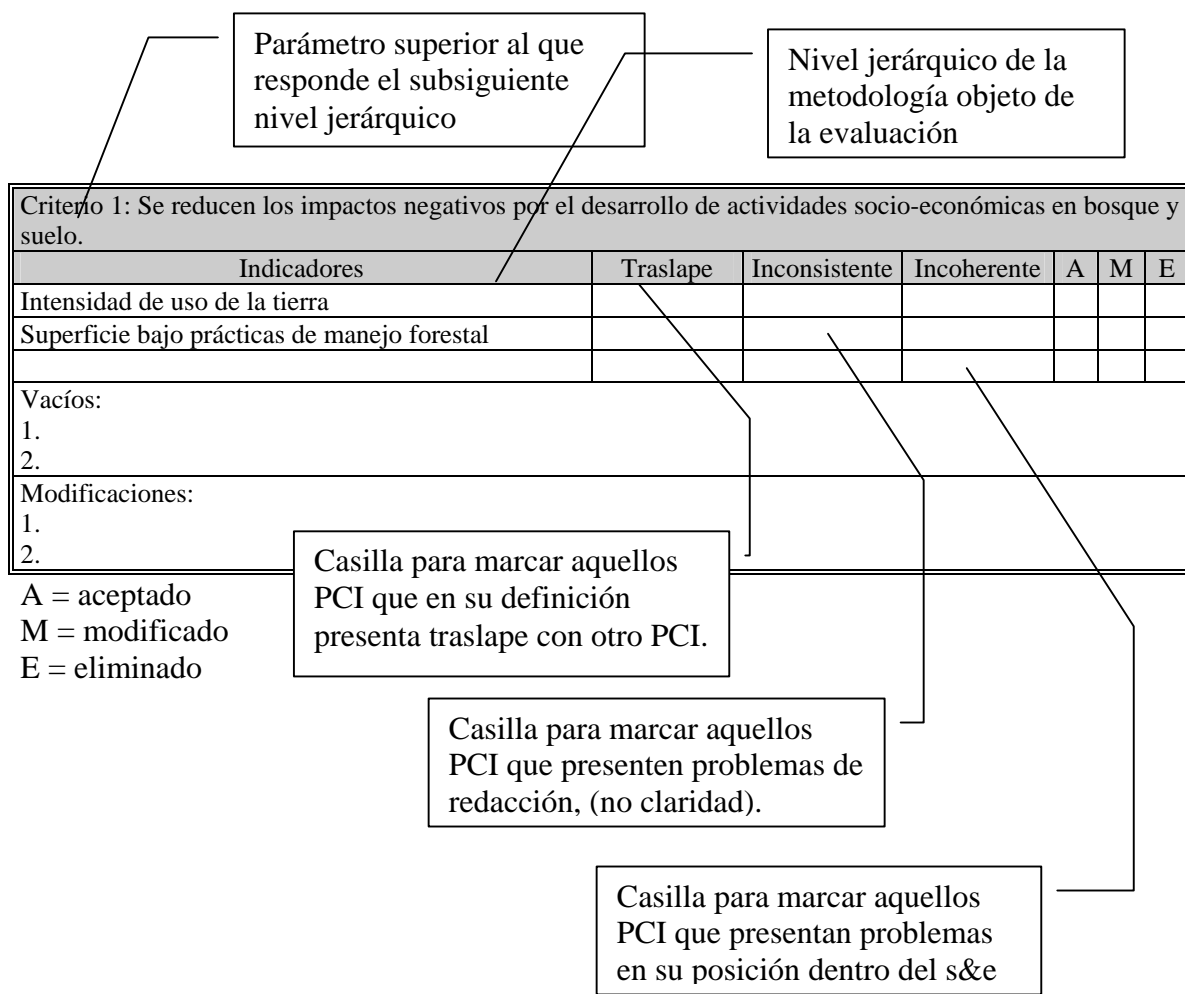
Parámetro superior al que responde el subsiguiente nivel jerárquico

Nivel jerárquico de la metodología objeto de la evaluación

Criterio 1: Se reducen los impactos negativos por el desarrollo de actividades socio-económicas en bosque y suelo.

| Indicadores | Traslape | Inconsistente | Incoherente | A | M | E |
|---|---|---|---|---|---|---|
| Intensidad de uso de la tierra | | | | | | |
| Superficie bajo prácticas de manejo forestal | | | | | | |
| | | | | | | |

Vacíos:
1.
2.

Modificaciones:
1.
2.

Casilla para marcar aquellos PCI que en su definición presenta traslape con otro PCI.

A = aceptado
M = modificado
E = eliminado

Casilla para marcar aquellos PCI que presenten problemas de redacción, (no claridad).

Casilla para marcar aquellos PCI que presentan problemas en su posición dentro del s&e